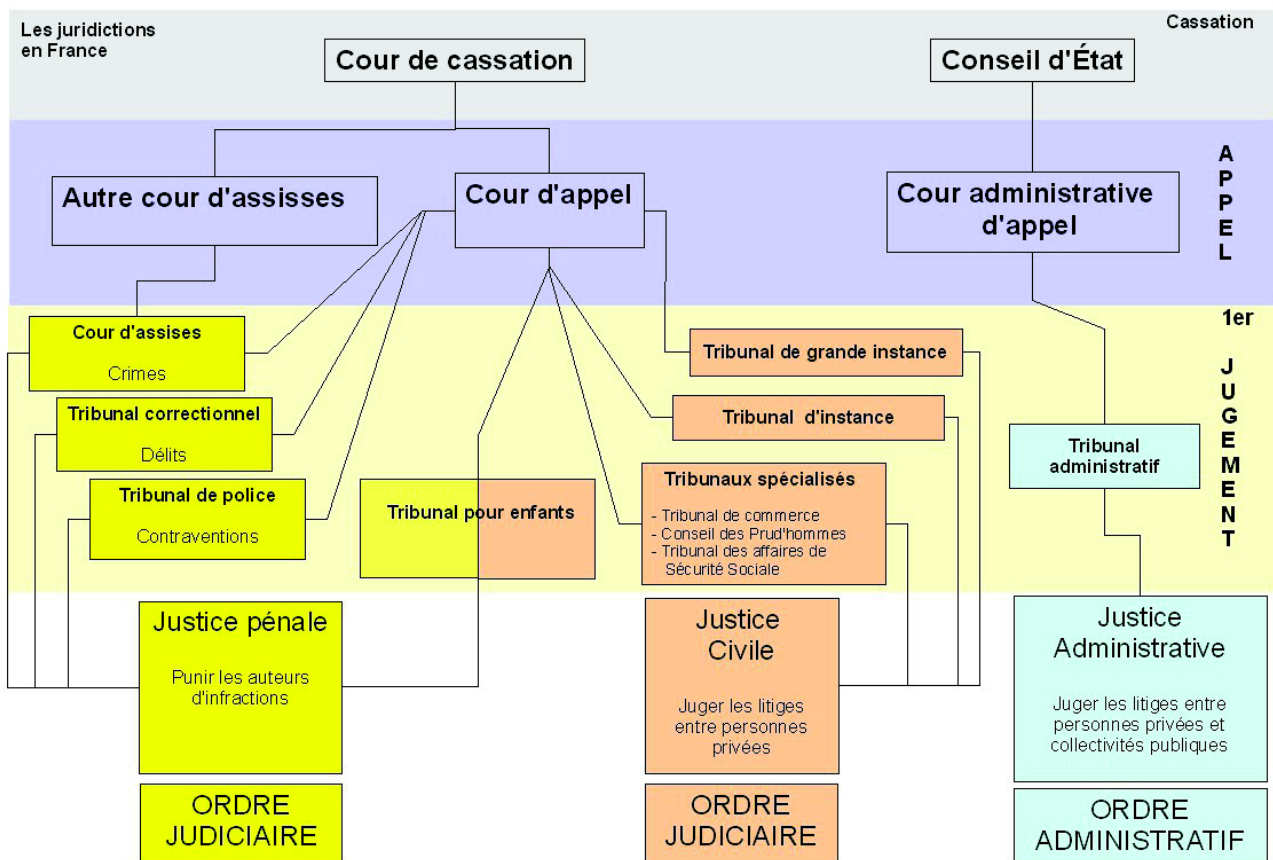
Les juridictions en France

Cassation

Cour de cassation

Conseil d'État

Autre cour d'assisses

Cour d'appel

Cour administrative d'appel

A P P E L

1er

J U G E M E N T

Cour d'assises

Crimes

Tribunal correctionnel

Délits

Tribunal de police

Contraventions

Tribunal pour enfants

Tribunal de grande instance

Tribunal d'instance

Tribunaux spécialisés

- Tribunal de commerce
- Conseil des Prud'hommes
- Tribunal des affaires de Sécurité Sociale

Tribunal administratif

Justice pénale

Punir les auteurs d'infractions

Justice Civile

Juger les litiges entre personnes privées

Justice Administrative

Juger les litiges entre personnes privées et collectivités publiques

ORDRE JUDICIAIRE

ORDRE JUDICIAIRE

ORDRE ADMINISTRATIF